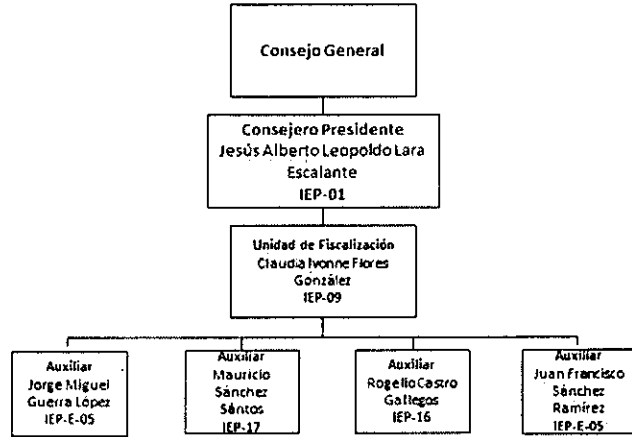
Consejo General

Consejero Presidente
Jesús Alberto Leopoldo Lara Escalante
IEP-01

Unidad de Fiscalización
Claudia Ivonne Flores González
IEP-09

Auxiliar
Jorge Miguel Guerra López
IEP-E-05

Auxiliar
Mauricio Sánchez Santos
IEP-17

Auxiliar
Rogelio Castro Gallegos
IEP-16

Auxiliar
Juan Francisco Sánchez Ramírez
IEP-E-05